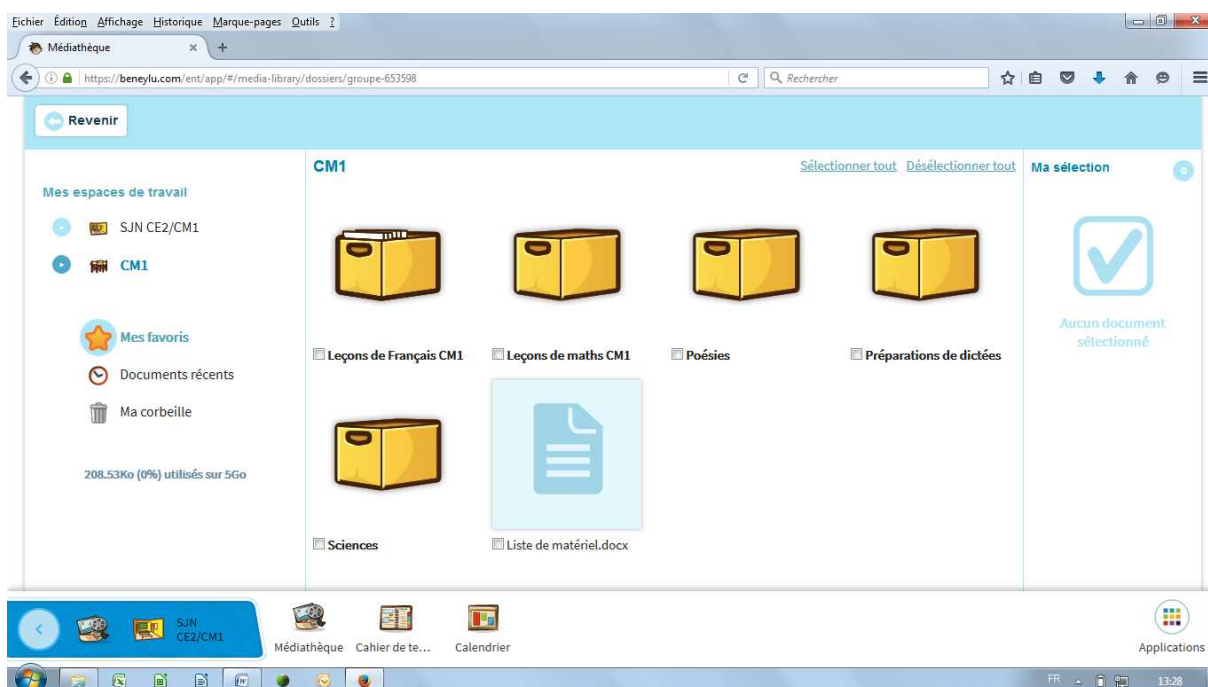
Fichier Édition Affichage Historique Marque-pages Outils ?

Médiathèque

https://beneylu.com/ent/app/#/media-library/dossiers/groupe-653598

Rechercher

Revenir

Mes espaces de travail

SJN CE2/CM1

CM1

Mes favoris

Documents récents

Ma corbeille

208.53Ko (0%) utilisés sur 5Go

CM1

Sélectionner tout Désélectionner tout

Leçons de Français CM1

Leçons de maths CM1

Poésies

Préparations de dictées

Sciences

Liste de matériel.docx

Ma sélection

0

Aucun document sélectionné

SJN CE2/CM1

Médiathèque

Cahier de te...

Calendrier

Applications

FR

13:28